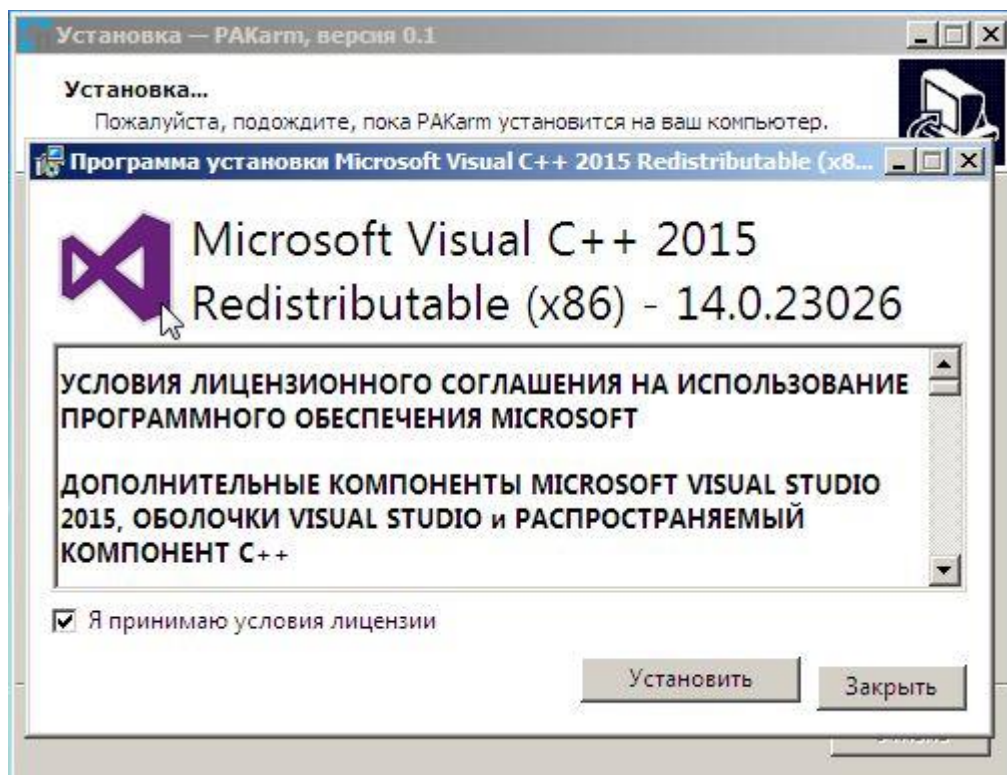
Установка — PAKarm, версия 0.1

Установка...
Пожалуйста, подождите, пока PAKarm установится на ваш компьютер.

Программа установки Microsoft Visual C++ 2015 Redistributable (x8...

Microsoft Visual C++ 2015 Redistributable (x86) - 14.0.23026

УСЛОВИЯ ЛИЦЕНЗИОННОГО СОГЛАШЕНИЯ НА ИСПОЛЬЗОВАНИЕ ПРОГРАММНОГО ОБЕСПЕЧЕНИЯ MICROSOFT

ДОПОЛНИТЕЛЬНЫЕ КОМПОНЕНТЫ MICROSOFT VISUAL STUDIO 2015, ОБОЛОЧКИ VISUAL STUDIO и РАСПРОСТРАНЯЕМЫЙ КОМПОНЕНТ C++

Я принимаю условия лицензии

Установить

Закрыть

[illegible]